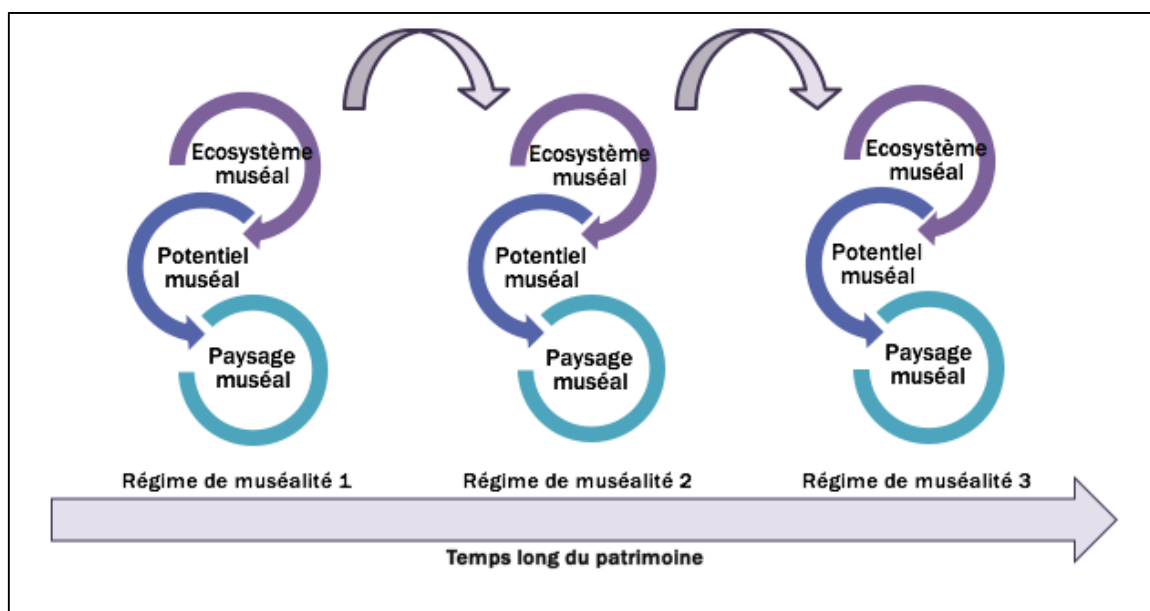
Ecosystème muséal

Potentiel muséal

Paysage muséal

Régime de muséalité 1

Ecosystème muséal

Potentiel muséal

Paysage muséal

Régime de muséalité 2

Ecosystème muséal

Potentiel muséal

Paysage muséal

Régime de muséalité 3

Temps long du patrimoine